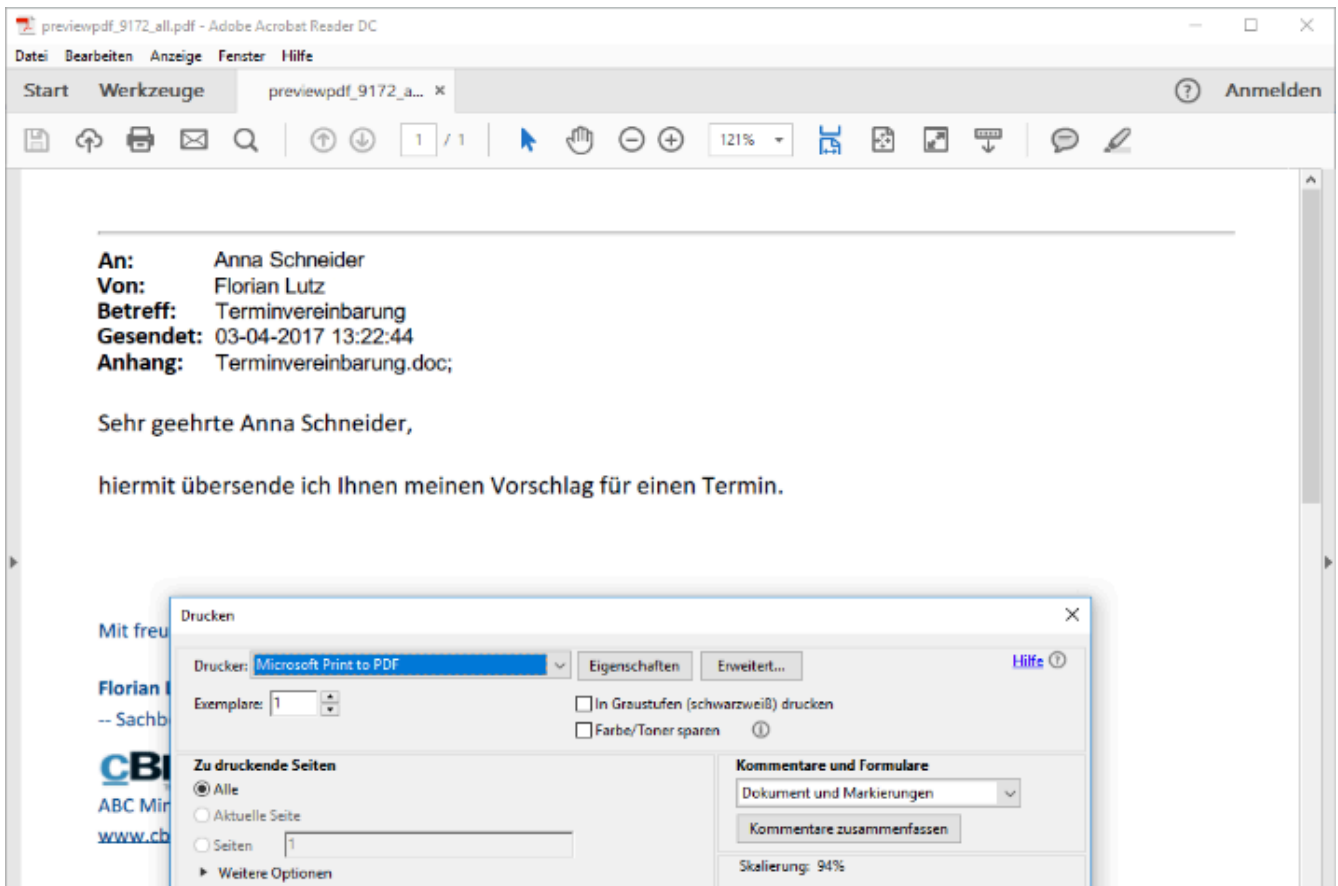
previewpdf_9172_all.pdf - Adobe Acrobat Reader DC

Datei Bearbeiten Anzeige Fenster Hilfe

Start Werkzeuge previewpdf_9172_a... ×

? Anmelden

1 / 1 121%

An: Anna Schneider
Von: Florian Lutz
Betreff: Terminvereinbarung
Gesendet: 03-04-2017 13:22:44
Anhang: Terminvereinbarung.doc;

Sehr geehrte Anna Schneider,

hiermit übersende ich Ihnen meinen Vorschlag für einen Termin.

Mit freu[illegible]

Florian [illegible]
-- Sachb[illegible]

CB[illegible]

ABC Mi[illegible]
www.cb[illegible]

Drucken

Drucker: Microsoft Print to PDF Eigenschaften Erweitert...

Hilfe

Exemplare: 1

In Graustufen (schwarzweiß) drucken

Farbe/Toner sparen

Zu druckende Seiten

Alle

Aktuelle Seite

Seiten 1

▸ Weitere Optionen

Kommentare und Formulare

Dokument und Markierungen

Kommentare zusammenfassen

Skalierung: 94%